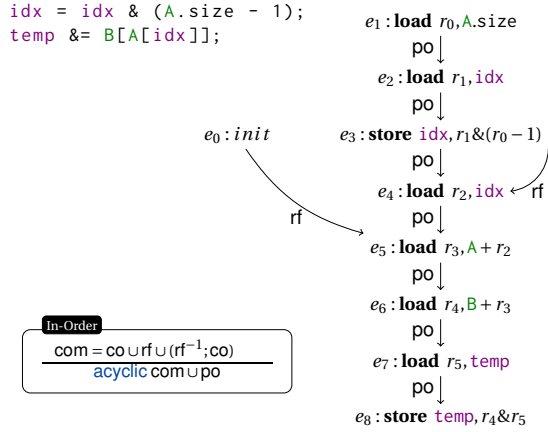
idx = idx & (A.size - 1);
temp &= B[A[idx]];

$e_1$ : **load** $r_0$, A.size

po

$e_2$ : **load** $r_1$, idx

po

$e_0$ : *init*

$e_3$ : **store** idx, $r_1$&$(r_0 - 1)$

po

$e_4$ : **load** $r_2$, idx

rf

rf

po

$e_5$ : **load** $r_3$, A + $r_2$

po

$e_6$ : **load** $r_4$, B + $r_3$

In-Order

com = co ∪ rf ∪ (rf$^{-1}$;co)
acyclic com ∪ po

po

$e_7$ : **load** $r_5$, temp

po

$e_8$ : **store** temp, $r_4$&$r_5$